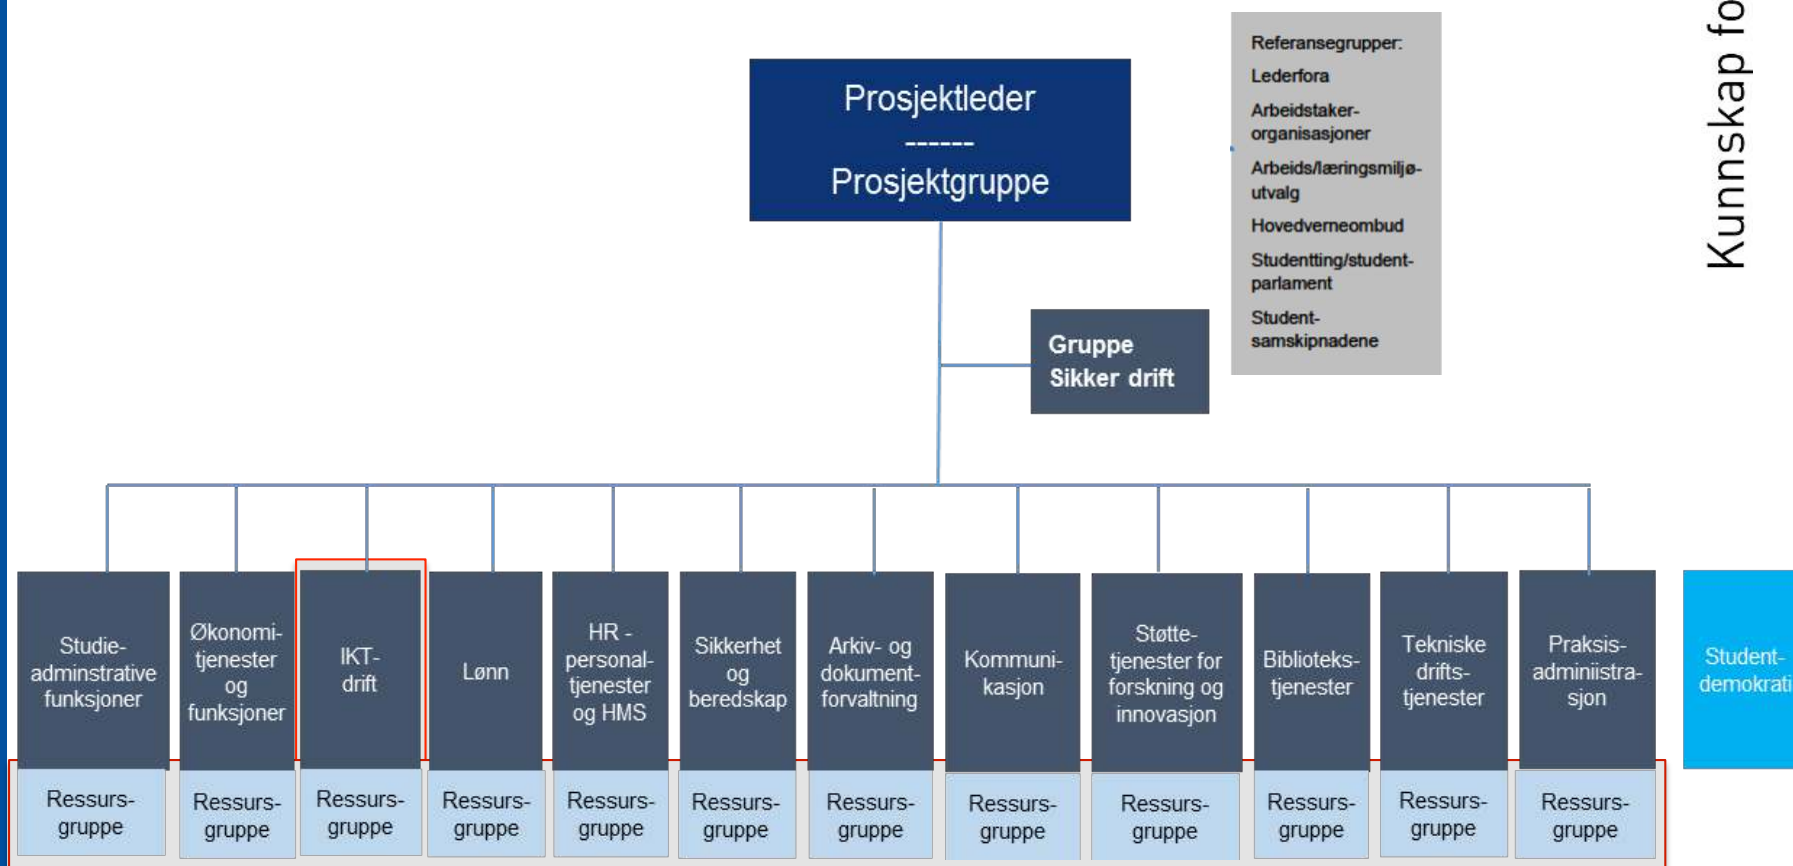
Prosjektleder
------
Prosjektgruppe

Referansegrupper:
Lederfora
Arbeidstaker-organisasjoner
Arbeids/læringsmiljø-utvalg
Hovedverneombud
Studentting/student-parlament
Student-samskipnadene

Kunnskap fo

Gruppe Sikker drift

Studie-adminstrative funksjoner

Økonomi-tjenester og funksjoner

IKT-drift

Lønn

HR - personal-tjenester og HMS

Sikkerhet og beredskap

Arkiv- og dokument-forvaltning

Kommuni-kasjon

Støtte-tjenester for forskning og innovasjon

Biblioteks-tjenester

Tekniske drifts-tjenester

Praksis-adminiistra-sjon

Student-demokrati

Ressurs-gruppe

Ressurs-gruppe

Ressurs-gruppe

Ressurs-gruppe

Ressurs-gruppe

Ressurs-gruppe

Ressurs-gruppe

Ressurs-gruppe

Ressurs-gruppe

Ressurs-gruppe

Ressurs-gruppe

Ressurs-gruppe